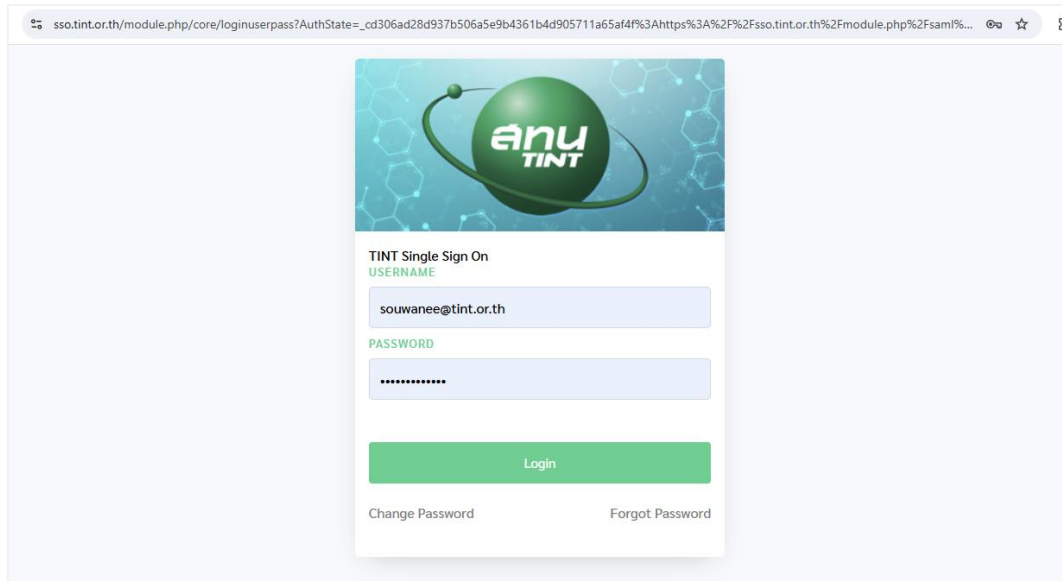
sso.tint.or.th/module.php/core/loginuserpass?AuthState=_cd306ad28d937b506a5e9b4361b4d905711a65af4f%3Ahttps%3A%2F%2Fsso.tint.or.th%2Fmodule.php%2Fsaml%...

สทน
TINT

TINT Single Sign On
USERNAME
souwanee@tint.or.th
PASSWORD
•••••••••••••

Login

Change Password
Forgot Password